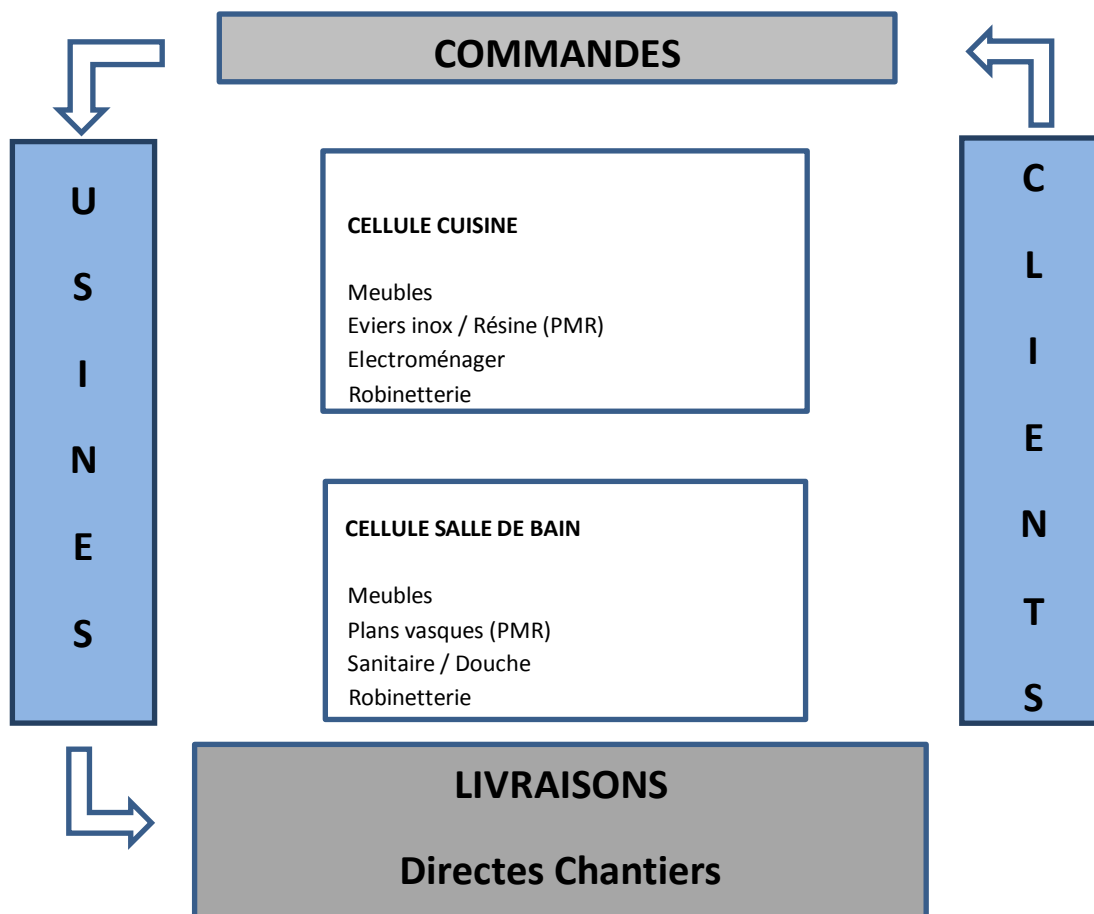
COMMANDES

U
S
I
N
E
S

CELLULE CUISINE

Meubles
Eviers inox / Résine (PMR)
Electroménager
Robinetterie

CELLULE SALLE DE BAIN

Meubles
Plans vasques (PMR)
Sanitaire / Douche
Robinetterie

C
L
I
E
N
T
S

LIVRAISONS

Directes Chantiers